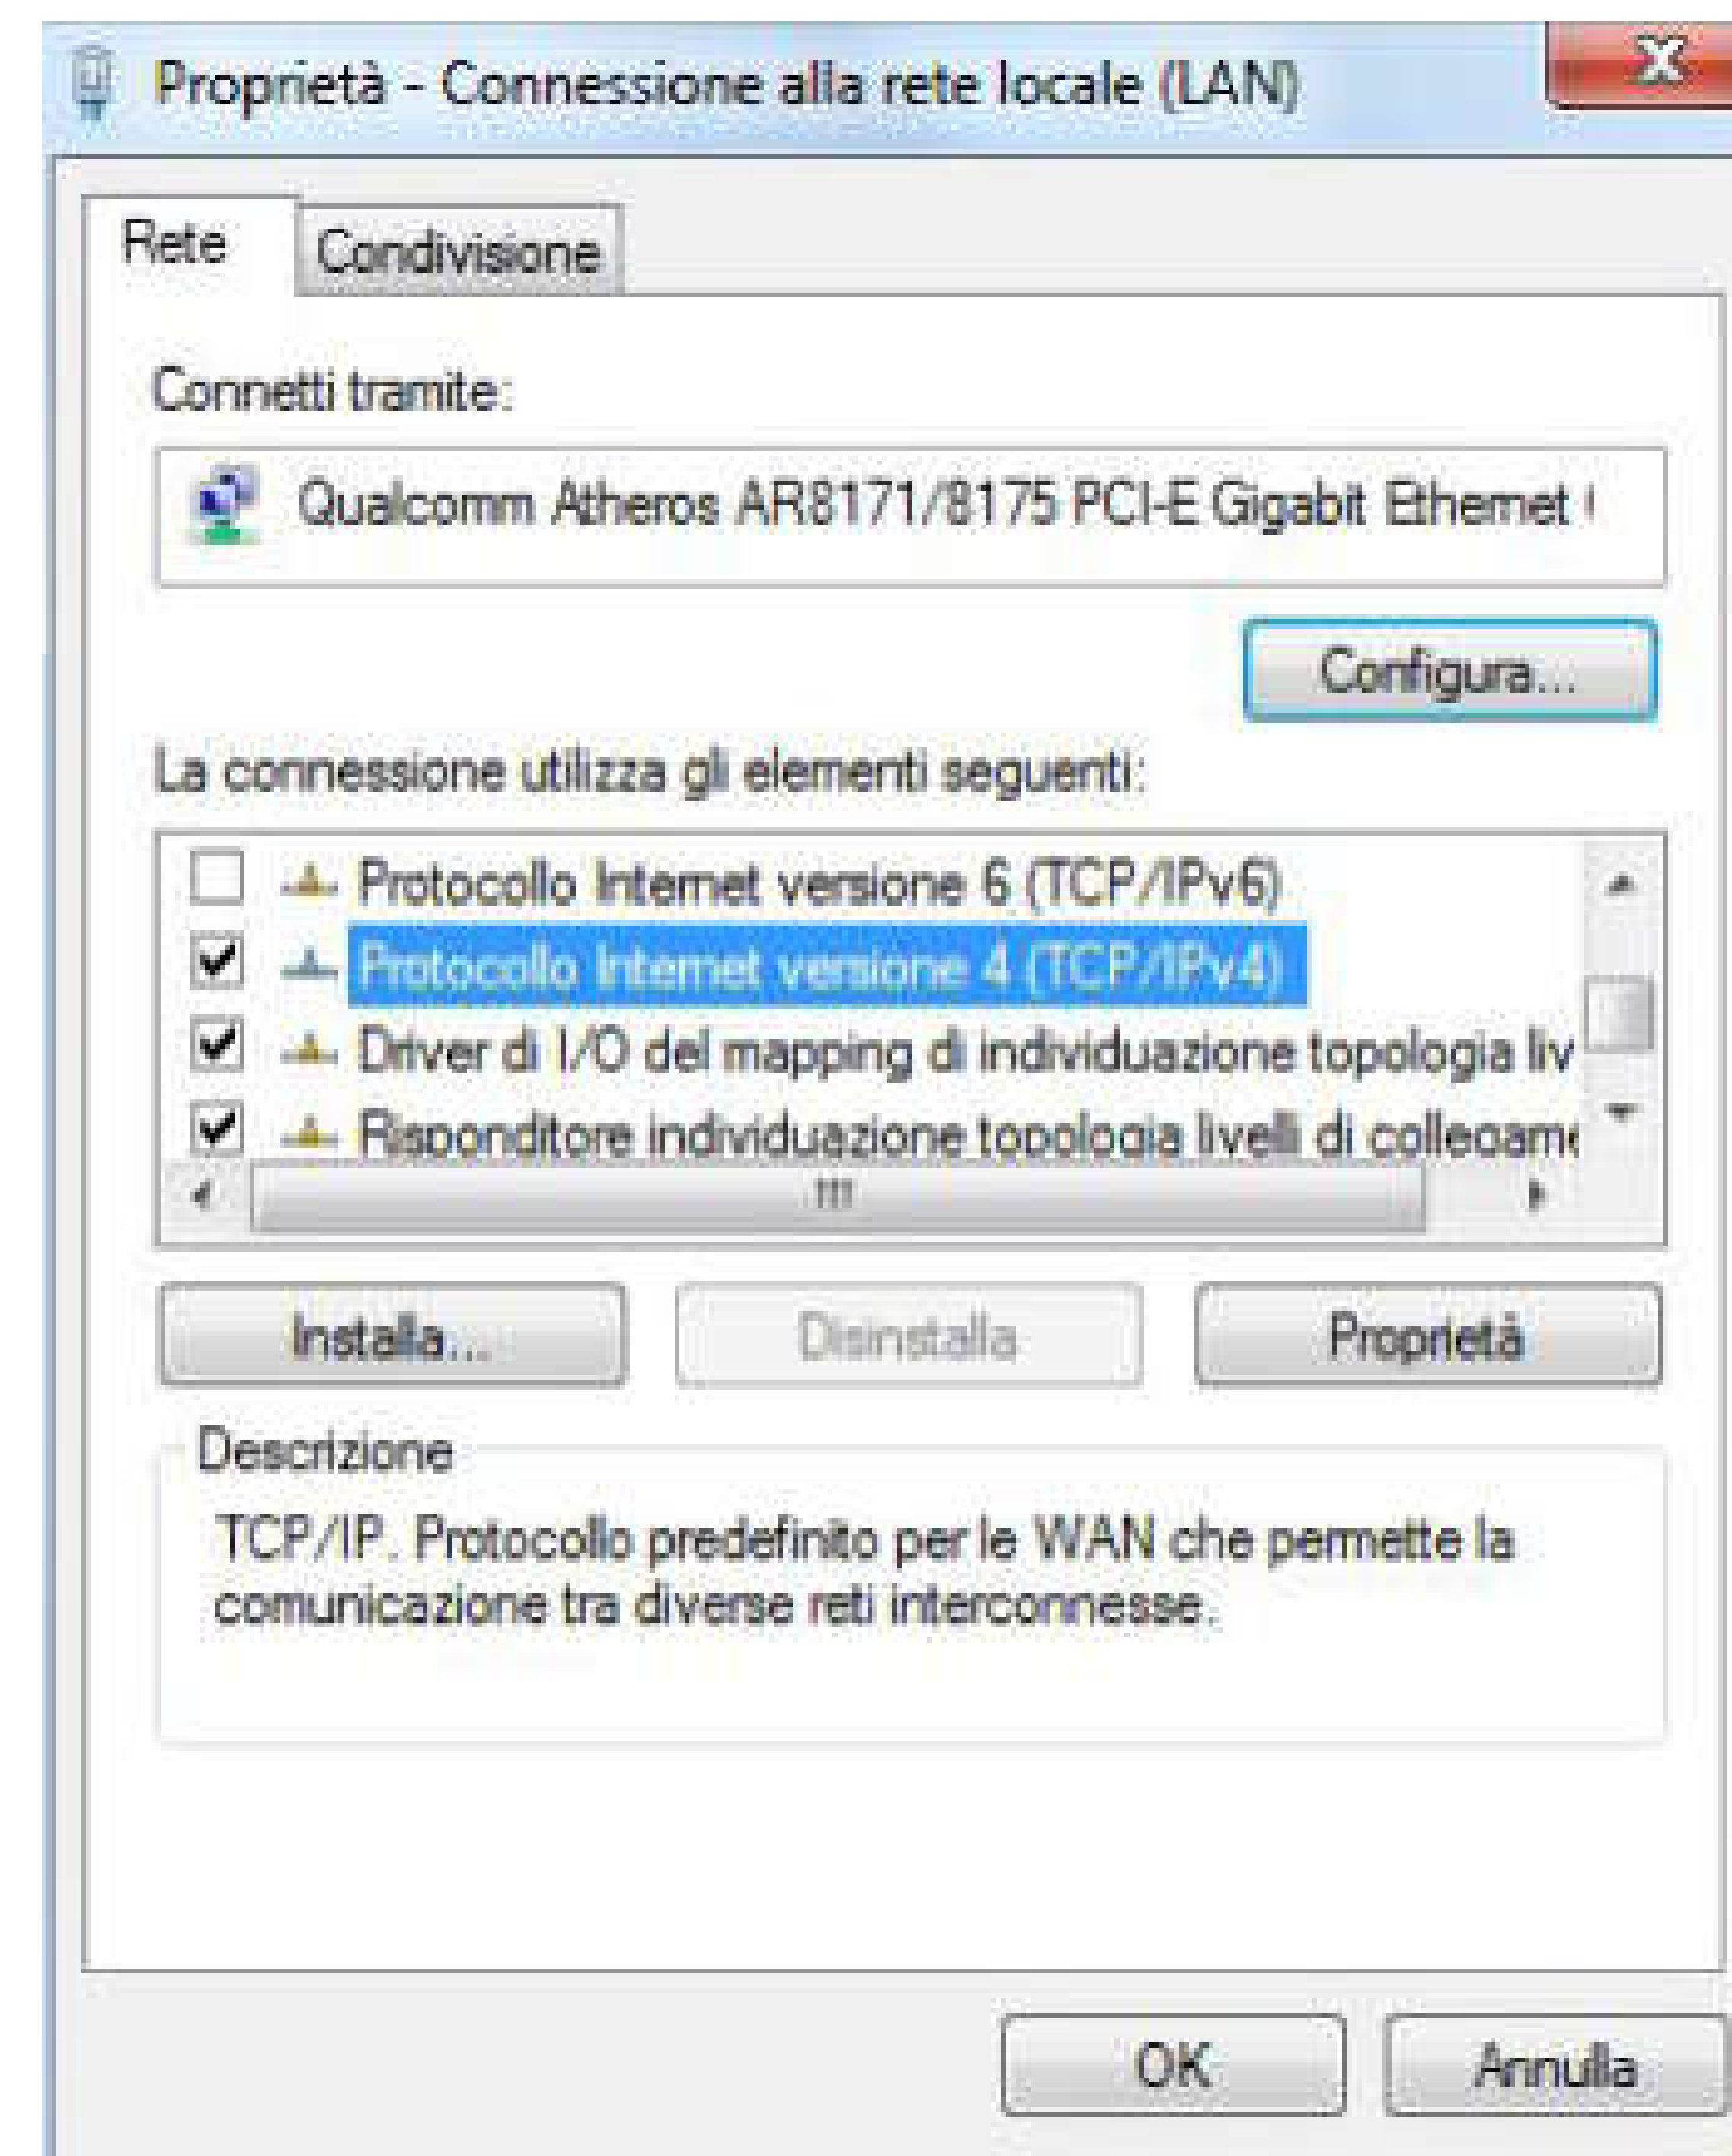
Proprietà - Connessione alla rete locale (LAN)

Rete
Condivisione

Connetti tramite:

Qualcomm Atheros AR8171/8175 PCI-E Gigabit Ethernet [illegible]

Configura...

La connessione utilizza gli elementi seguenti:

Protocollo Internet versione 6 (TCP/IPv6)
Protocollo Internet versione 4 (TCP/IPv4)
Driver di I/O del mapping di individuazione topologia liv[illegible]
Risponditore individuazione topologia livelli di collegam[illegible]

Installa...
Disinstalla
Proprietà

Descrizione
TCP/IP. Protocollo predefinito per le WAN che permette la comunicazione tra diverse reti interconnesse.

OK
Annulla